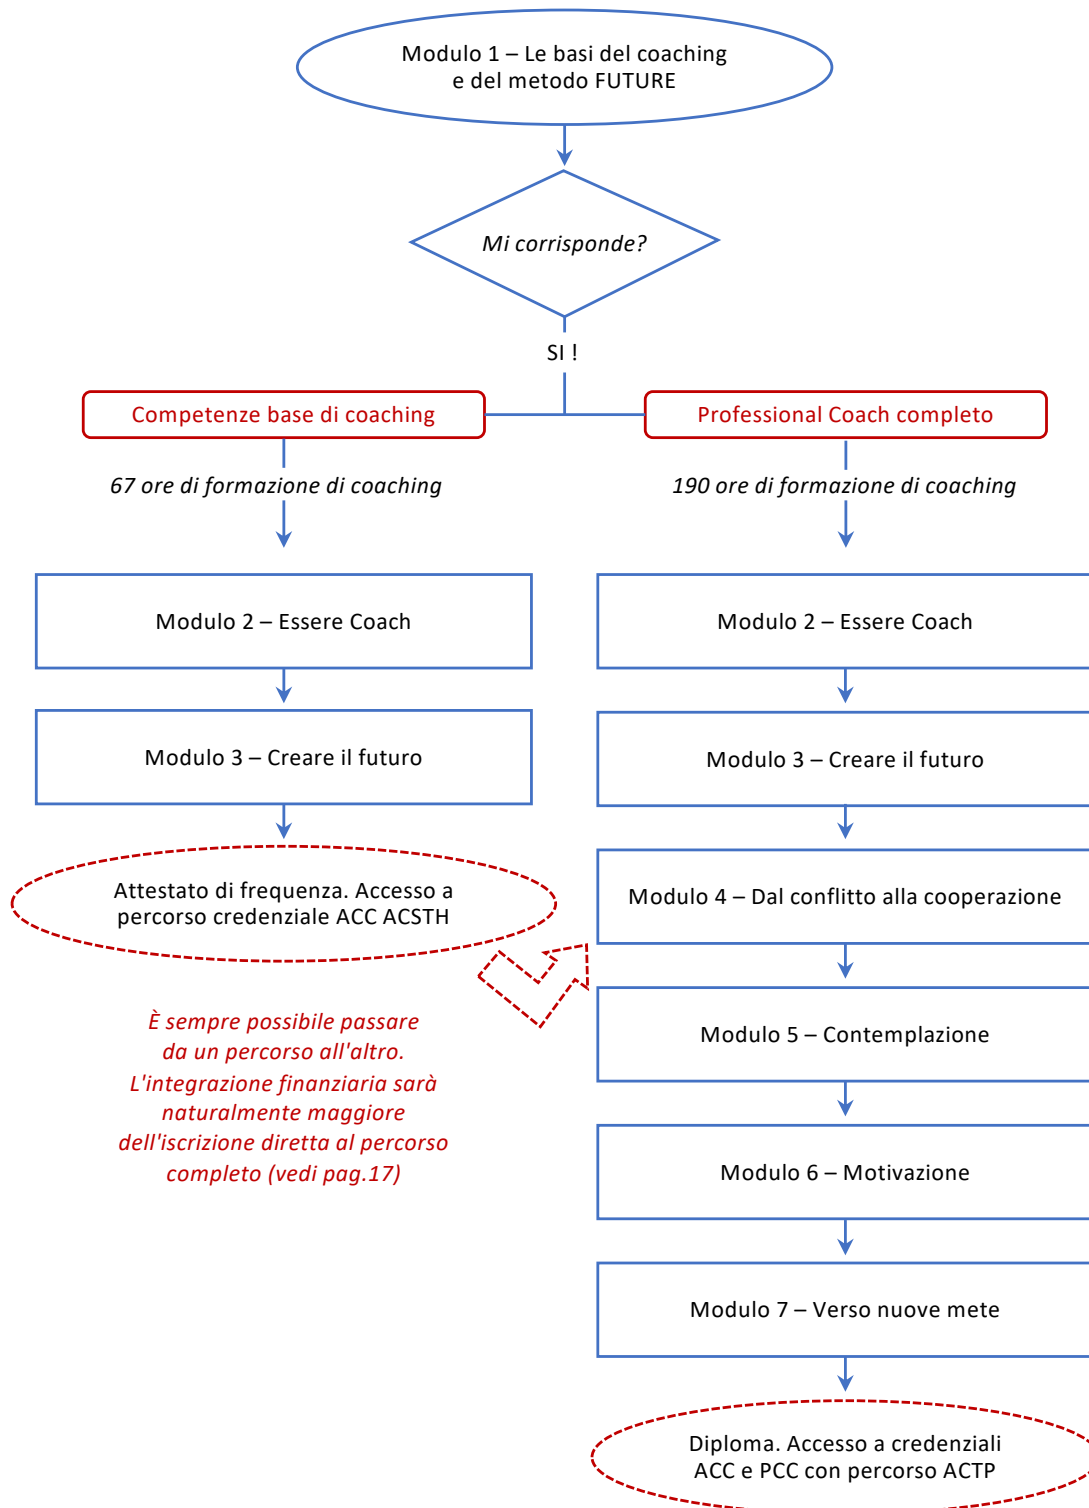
Modulo 1 – Le basi del coaching e del metodo FUTURE

Mi corrisponde?

SI !

Competenze base di coaching

67 ore di formazione di coaching

Modulo 2 – Essere Coach

Modulo 3 – Creare il futuro

Attestato di frequenza. Accesso a percorso credenziale ACC ACSTH

È sempre possibile passare da un percorso all'altro. L'integrazione finanziaria sarà naturalmente maggiore dell'iscrizione diretta al percorso completo (vedi pag.17)

Professional Coach completo

190 ore di formazione di coaching

Modulo 2 – Essere Coach

Modulo 3 – Creare il futuro

Modulo 4 – Dal conflitto alla cooperazione

Modulo 5 – Contemplazione

Modulo 6 – Motivazione

Modulo 7 – Verso nuove mete

Diploma. Accesso a credenziali ACC e PCC con percorso ACTP